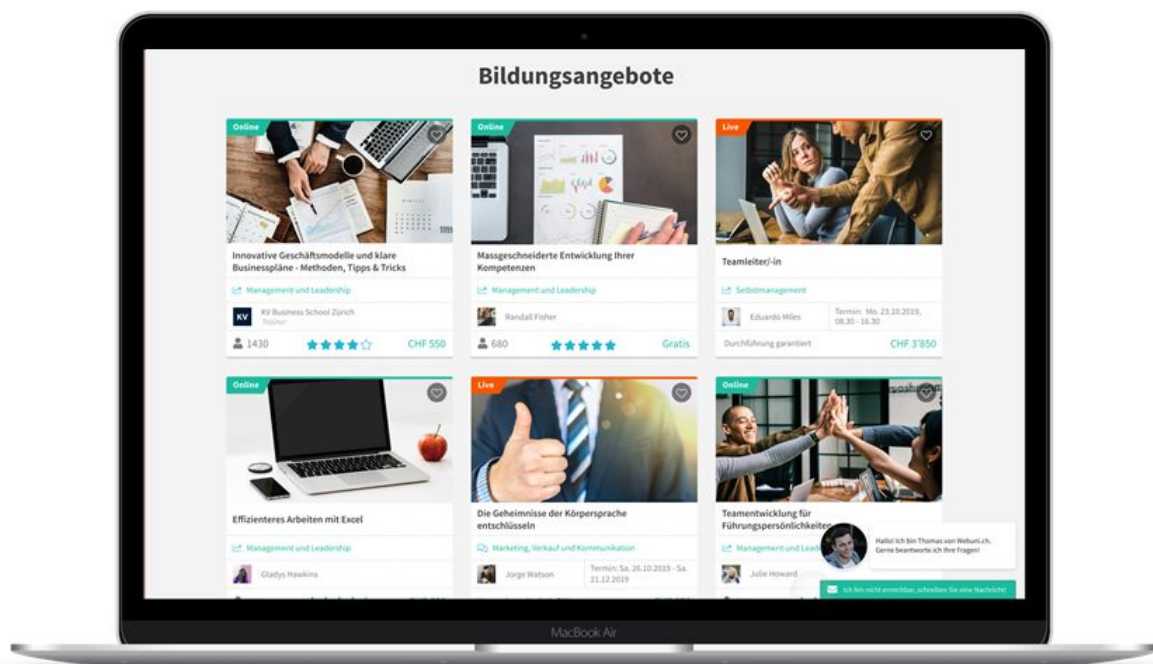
Bildungsangebote

Online

Innovative Geschäftsmodelle und klare Businesspläne - Methoden, Tipps & Tricks

Management und Leadership

KV

KV Business School Zürich
Trainer

1430

CHF 550

Online

Massgeschneiderte Entwicklung Ihrer Kompetenzen

Management und Leadership

Randall Fisher

680

Gratis

Live

Teamleiter/-in

Selbstmanagement

Eduardo Miles

Termin: Mo. 23.10.2019, 08.30 - 16.30

Durchführung garantiert

CHF 3'850

Online

Effizienteres Arbeiten mit Excel

Management und Leadership

Gladys Hawkins

Live

Die Geheimnisse der Körpersprache entschlüsseln

Marketing, Verkauf und Kommunikation

Jorge Watson

Termin: Sa. 26.10.2019 - Sa. 21.12.2019

Online

Teamentwicklung für Führungspersönlichkeiten

Management und Lead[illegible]

Julie Howard

Hallo! Ich bin Thomas von Webuni.ch. Gerne beantworte ich Ihre Fragen!

Ich bin nicht erreichbar, schreiben Sie eine Nachricht!

MacBook Air